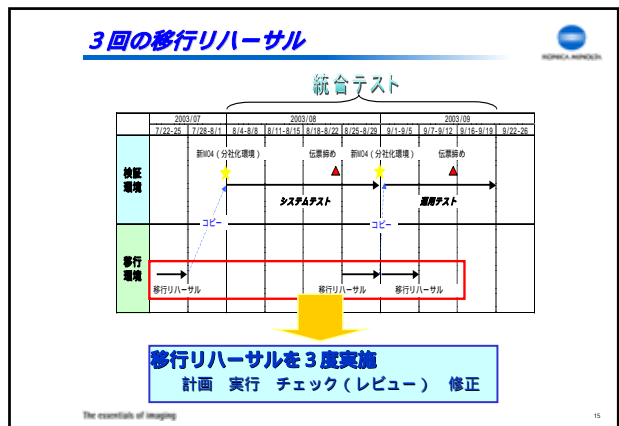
3回の移行リハーサル

KONICA MINOLTA

統合テスト

| | 2003/07 | | 2003/08 | | | | 2003/09 | | | |
|---|---|---|---|---|---|---|---|---|---|---|
| | 7/22-25 | 7/28-8/1 | 8/4-8/8 | 8/11-8/15 | 8/18-8/22 | 8/25-8/29 | 9/1-9/5 | 9/7-9/12 | 9/16-9/19 | 9/22-26 |
| 検証環境 | | | 新MO4（分社化環境） | | 伝票締め | | 新MO4（分社化環境） | 伝票締め | | |
| | | | システムテスト | | | | 運用テスト | | | |
| | | コピー | | | | | コピー | | | |
| 移行環境 | 移行リハーサル | | | | 移行リハーサル | | 移行リハーサル | | | |

移行リハーサルを３度実施
計画　実行　チェック（レビュー）　修正

The essentials of imaging

15